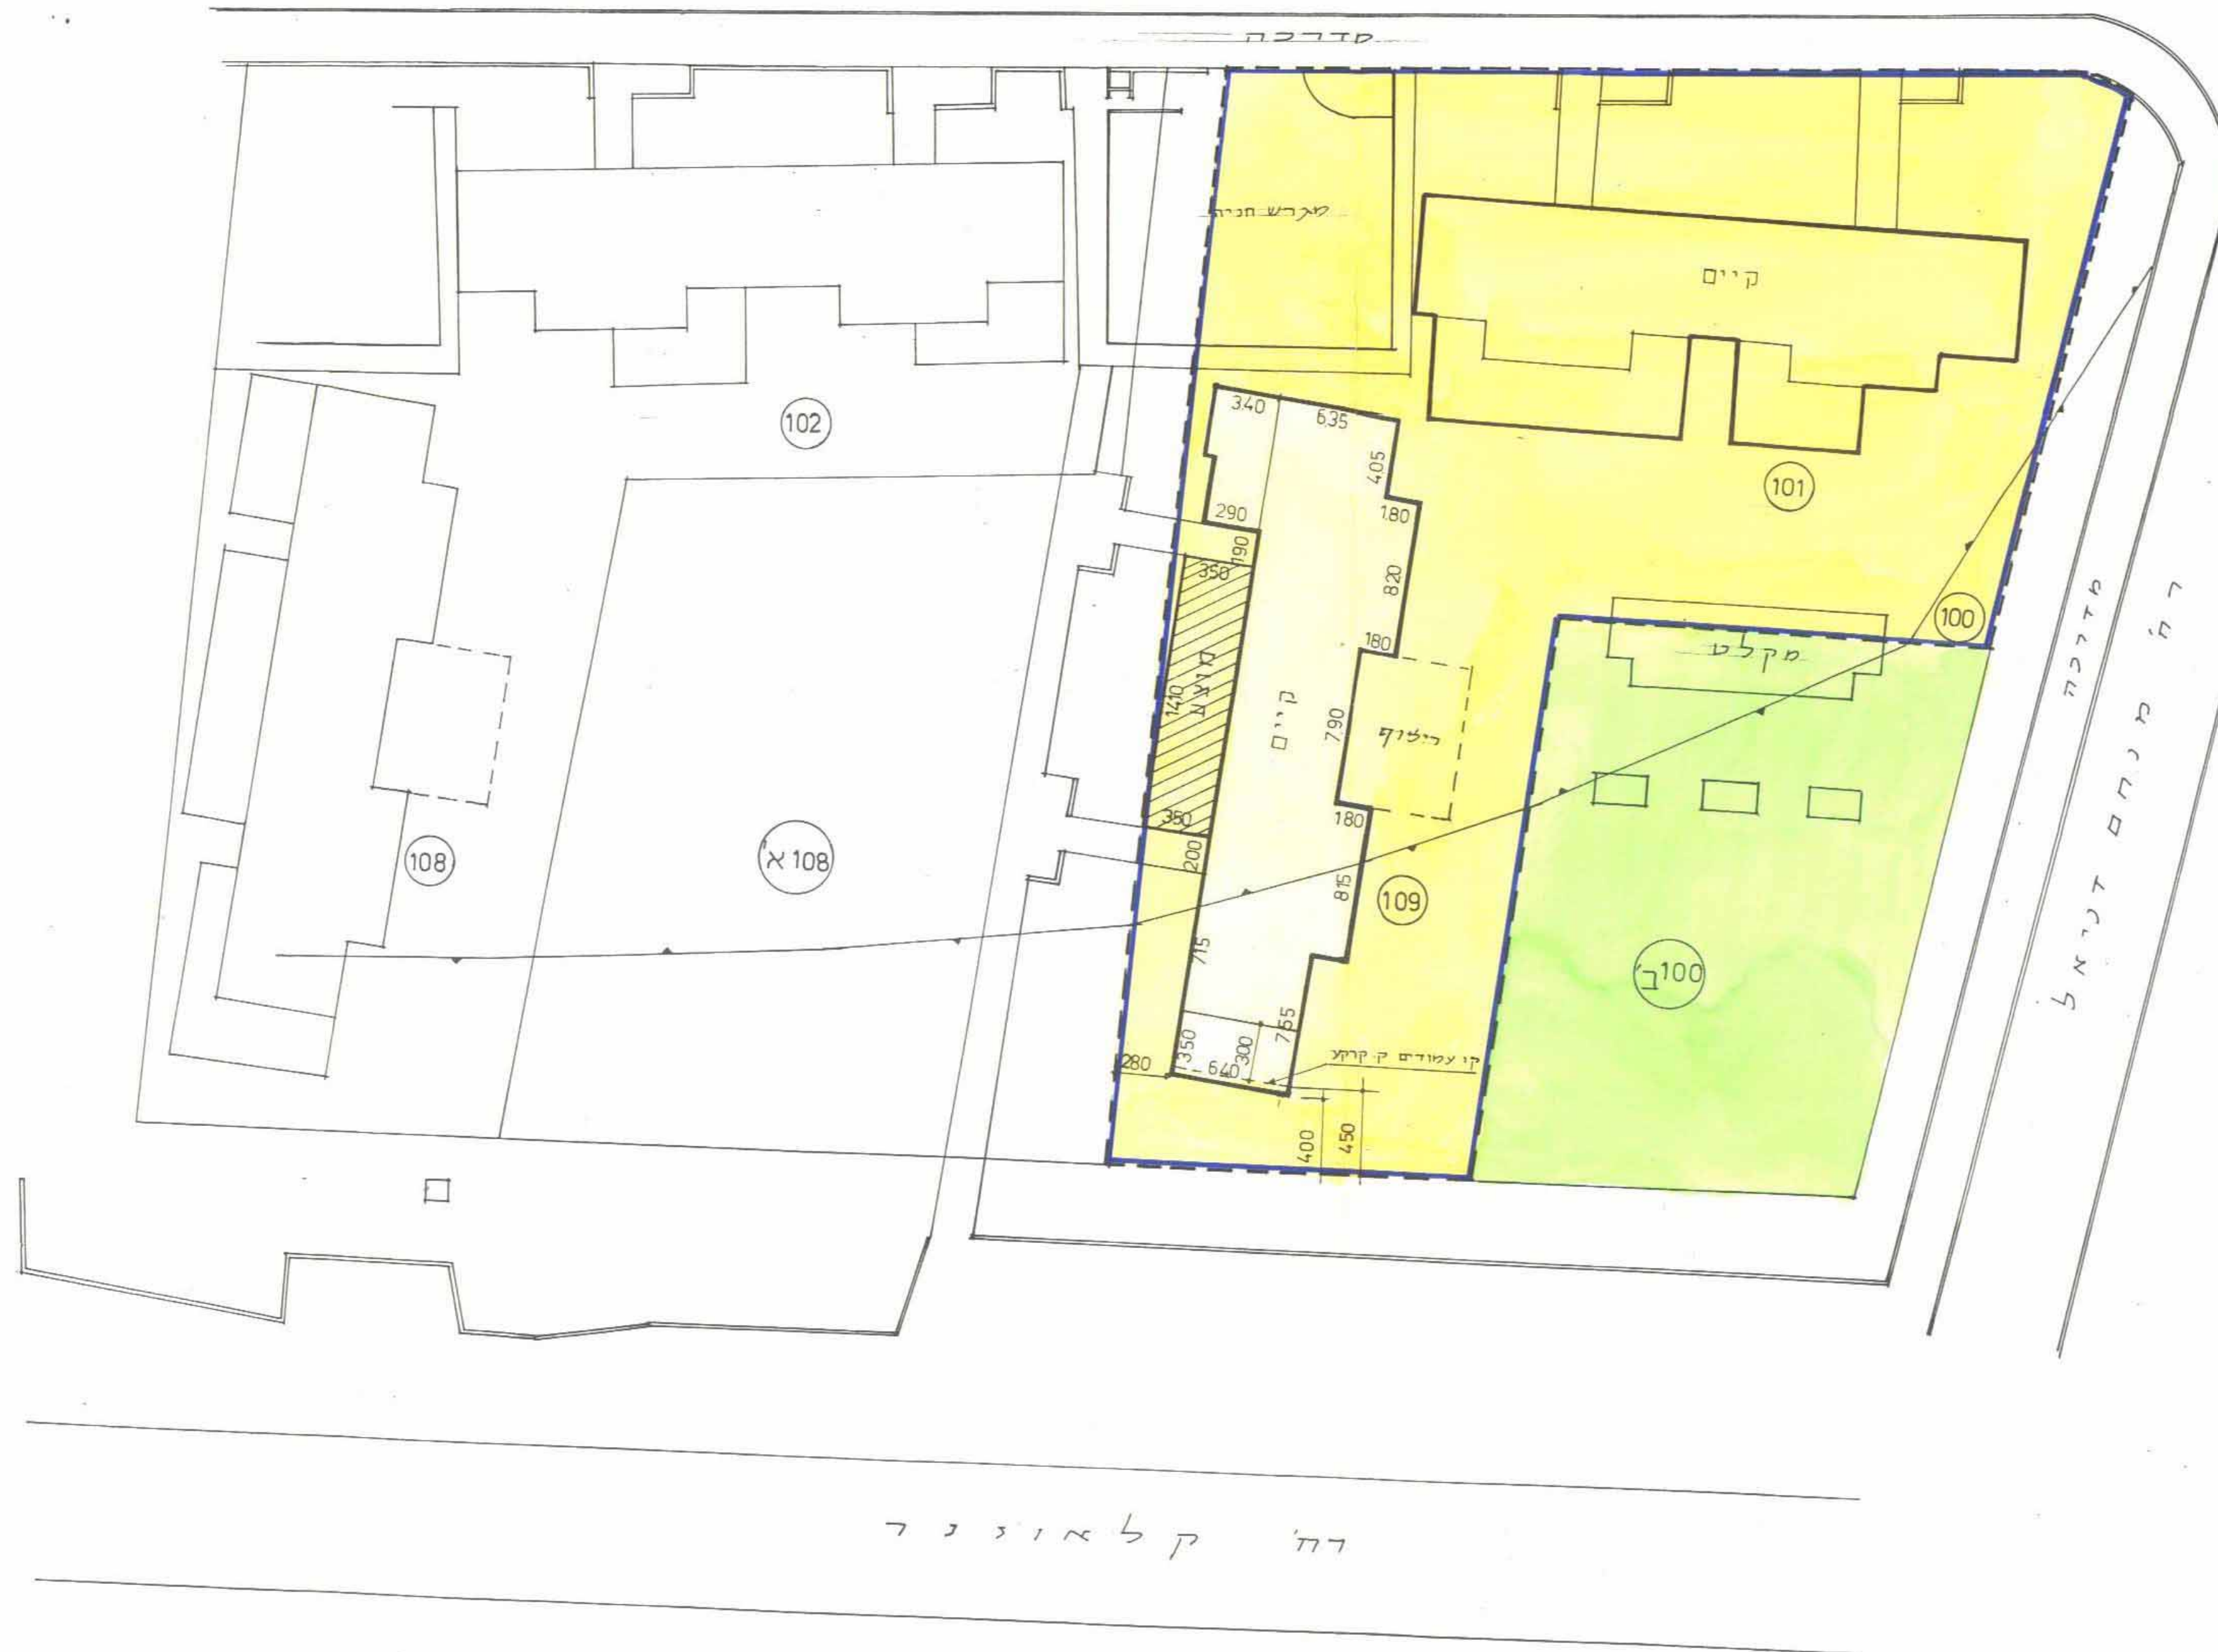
מדרכה

מגרש חניה

קיים

102

101

3.40
6.35
4.05
2.90
1.80
1.90
3.50
8.20
1.80
14.10
מוצע
קיים
7.90
מקלט
ריצוף
100

108

108 א'

3.50
1.80
2.00
8.15
109

7.15

100 ב'

3.50
3.00
7.55
2.80
6.40
קו עמודים ק. קרקע
4.00
4.50

מדרכה
רח' מנחם דניאל

רח' קלאוזנר